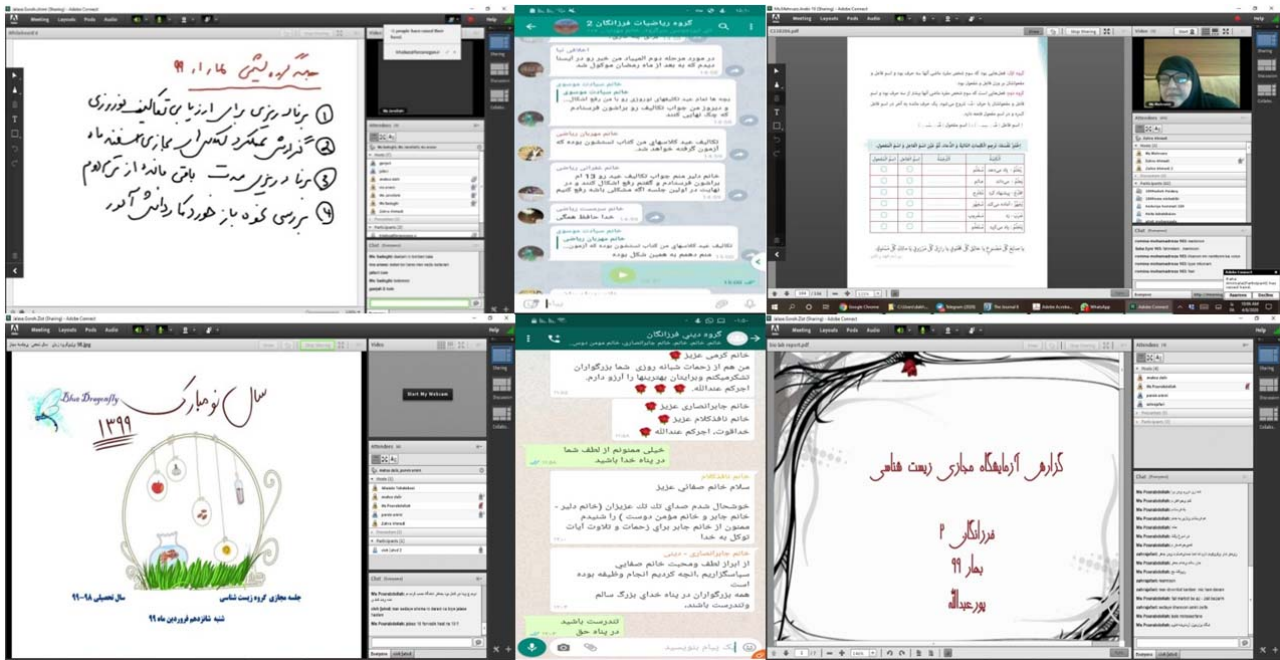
جلسه گروه ریاضی بهار ۹۹

① برنامه ریزی برای ارزیابی تکالیف نوروزی
② گزارش عملکرد کلاس های مجازی در هفته ماه
③ برنامه ریزی مدت باقی مانده از ترم دوم
④ بررسی نحوه بازخورد کار دانش آموز

گروه ریاضیات فرزانگان ۲

در مورد مرحله دوم المپیاد من خبر رو در ایتا گذاشتم که به بعد از ماه رمضان موکول شد

خانم سیادت موسوی

تکالیف عید کلاسهای من کتاب استخوان بوده که کلاسم گرفته خواهد شد

خانم مهربان ریاضی

خانم سیادت موسوی

تکالیف عید کلاسهای من کتاب استخوان بوده که از آزمون... منم دهم به همین شکل بوده

سال نو مبارک

۱۳۹۹

Blue Dragonfly

جلسه مجازی گروه زیست شناسی
سال تحصیلی ۹۸-۹۹
شنبه شانزدهم فروردین ماه ۹۹

گروه دینی فرزانگان

خانم کرمی عزیز
من هم از زحمات شبانه روزی شما بزرگواران تشکرمیکنم وبرایتان بهترینها را آرزو دارم. اجرکم عندالله.

خانم جابرانصاری عزیز
خانم ناظم عزیز
خداقوت، اجرکم عندالله

خیلی ممنونم از لطف شما
در پناه خدا باشید

سلام خانم صفائی عزیز
خوشحال شدم صدای تک تک عزیزان (خانم دلیر - خانم جابر و خانم مومن دوست) را شنیدم
ممنون از خانم جابر برای زحمات و تلاوت آیات
توکل به خدا

خانم جابرانصاری - دینی
از ابراز لطف ومحبت خانم صفایی سپاسگزاریم .انچه کردیم انجام وظیفه بوده است
همه بزرگواران در پناه خدای بزرگ سالم وتندرست باشند.

تندرست باشید
در پناه حق

گزارش آزمایشگاه مجازی زیست شناسی

فرزانگان ۲
بهار ۹۹
پورعبدالله